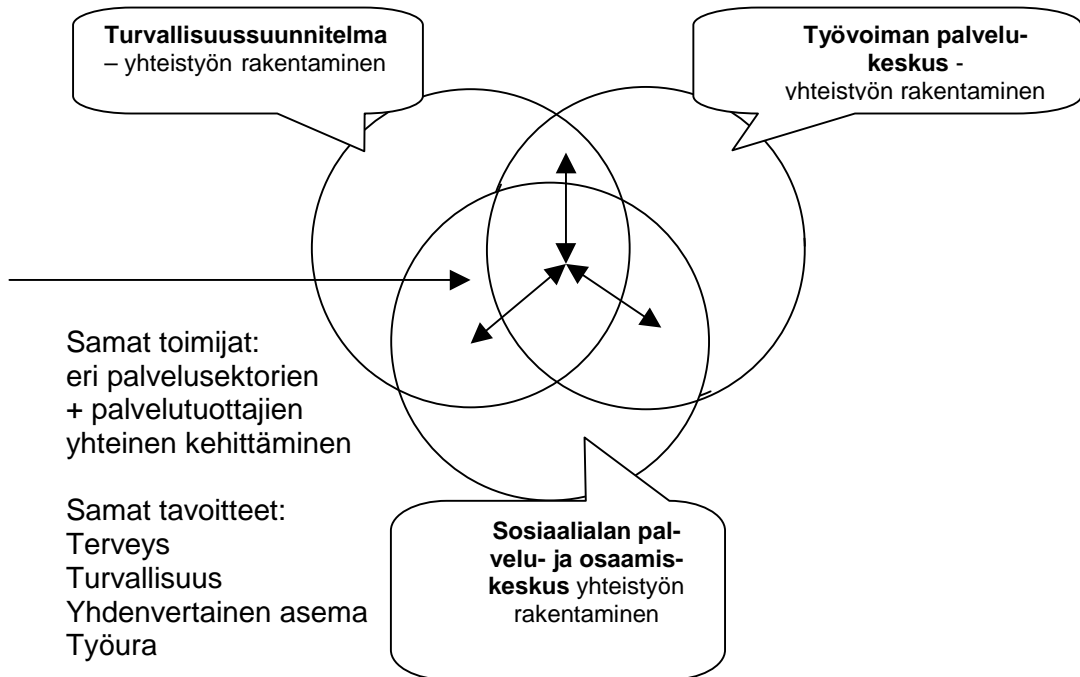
**Turvallisuussuunnitelma**
– yhteistyön rakentaminen

**Työvoiman palvelukeskus** -
yhteistyön rakentaminen

Samat toimijat:
eri palvelusektorien
+ palvelutuottajien
yhteinen kehittäminen

Samat tavoitteet:
Terveys
Turvallisuus
Yhdenvertainen asema
Työura

**Sosiaalialan palvelu- ja osaamiskeskus** yhteistyön rakentaminen